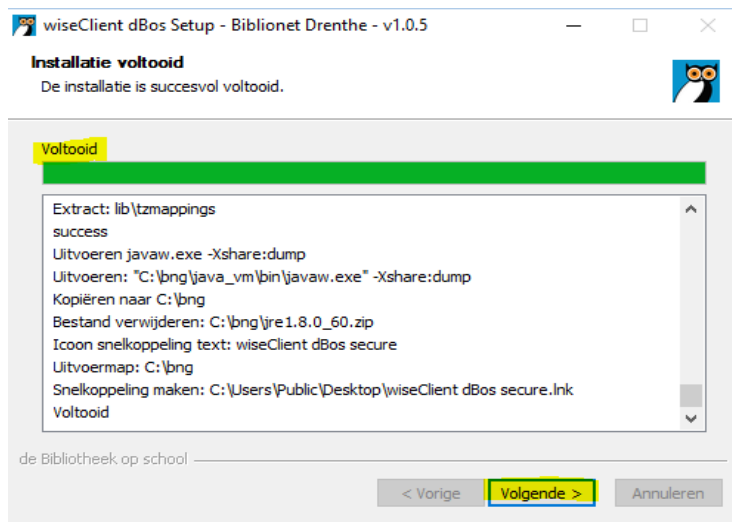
wiseClient dBos Setup - Biblionet Drenthe - v1.0.5

Installatie voltooid

De installatie is succesvol voltooid.

Voltooid

Extract: lib\tzmappings
success
Uitvoeren javaw.exe -Xshare:dump
Uitvoeren: "C:\bng\java_vm\bin\javaw.exe" -Xshare:dump
Kopiëren naar C:\bng
Bestand verwijderen: C:\bng\jre1.8.0_60.zip
Icoon snelkoppeling text: wiseClient dBos secure
Uitvoermap: C:\bng
Snelkoppeling maken: C:\Users\Public\Desktop\wiseClient dBos secure.lnk
Voltooid

de Bibliotheek op school

< Vorige
Volgende >
Annuleren